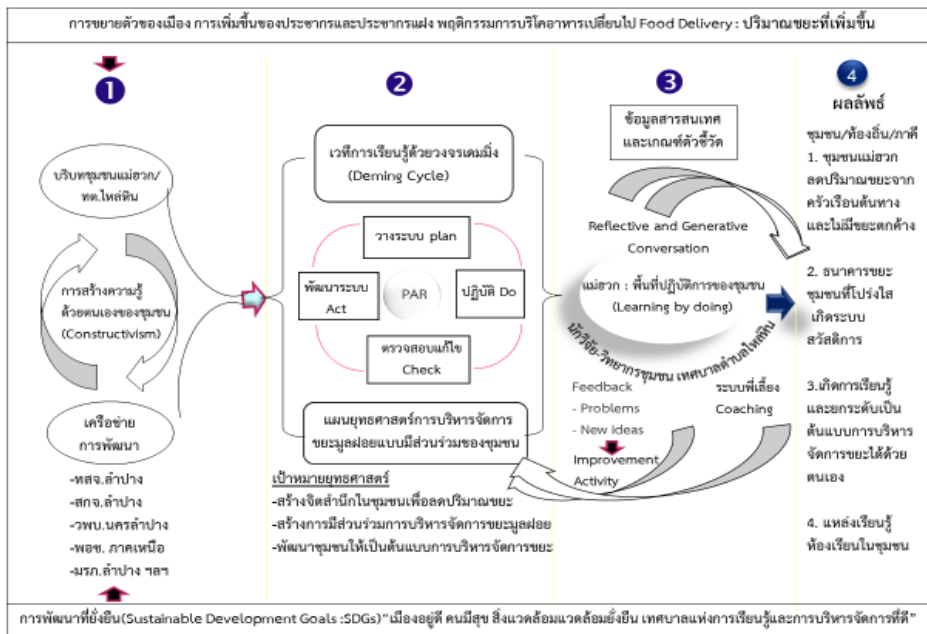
การขยายตัวของเมือง การเพิ่มขึ้นของประชากรและประชากรแฝง พฤติกรรมการบริโภคอาหารเปลี่ยนไป Food Delivery : ปริมาณขยะที่เพิ่มขึ้น

1

ปริบทชุมชนแม่ฮวก/ ทต.ไหล่หิน

การสร้างความรู้ ด้วยตนเองของชุมชน (Constructivism)

เครือข่าย การพัฒนา

-หสจ.ลำปาง
-สกจ.ลำปาง
-วพบ.นครลำปาง
-พอช. ภาคเหนือ
-มรภ.ลำปาง ฯลฯ

2

เวทีการเรียนรู้ด้วยวงจรเดมมิ่ง (Deming Cycle)

วางระบบ plan

พัฒนาระบบ Act

PAR

ปฏิบัติ Do

ตรวจสอบแก้ไข Check

แผนยุทธศาสตร์การบริหารจัดการ ขยะมูลฝอยแบบมีส่วนร่วมของชุมชน

เป้าหมายยุทธศาสตร์
-สร้างจิตสำนึกในชุมชนเพื่อลดปริมาณขยะ
-สร้างการมีส่วนร่วมการบริหารจัดการขยะมูลฝอย
-พัฒนาชุมชนให้เป็นต้นแบบการบริหารจัดการขยะ

3

ข้อมูลสารสนเทศ และเกณฑ์ตัวชี้วัด

Reflective and Generative Conversation

แม่ฮวก : พื้นที่ปฏิบัติการของชุมชน (Learning by doing)

นักวิจัย-วิทยากรชุมชน เทศบาลตำบลไหล่หิน

Feedback
- Problems
- New ideas

ระบบพี่เลี้ยง Coaching

Improvement Activity

4

ผลลัพธ์

ชุมชน/ท้องถิ่น/ภาคี
1. ชุมชนแม่ฮวก ลดปริมาณขยะจาก ครัวเรือนต้นทาง และไม่มีขยะตกค้าง

2. ธนาคารขยะ ชุมชนที่โปร่งใส เกิดระบบ สวัสดิการ

3.เกิดการเรียนรู้ และยกระดับเป็น ต้นแบบการบริหาร จัดการขยะได้ด้วย ตนเอง

4. แหล่งเรียนรู้ ห้องเรียนในชุมชน

การพัฒนาที่ยั่งยืน(Sustainable Development Goals :SDGs)"เมืองอยู่ดี คนมีสุข สิ่งแวดล้อมแวดล้อมยั่งยืน เทศบาลแห่งการเรียนรู้และการบริหารจัดการที่ดี"